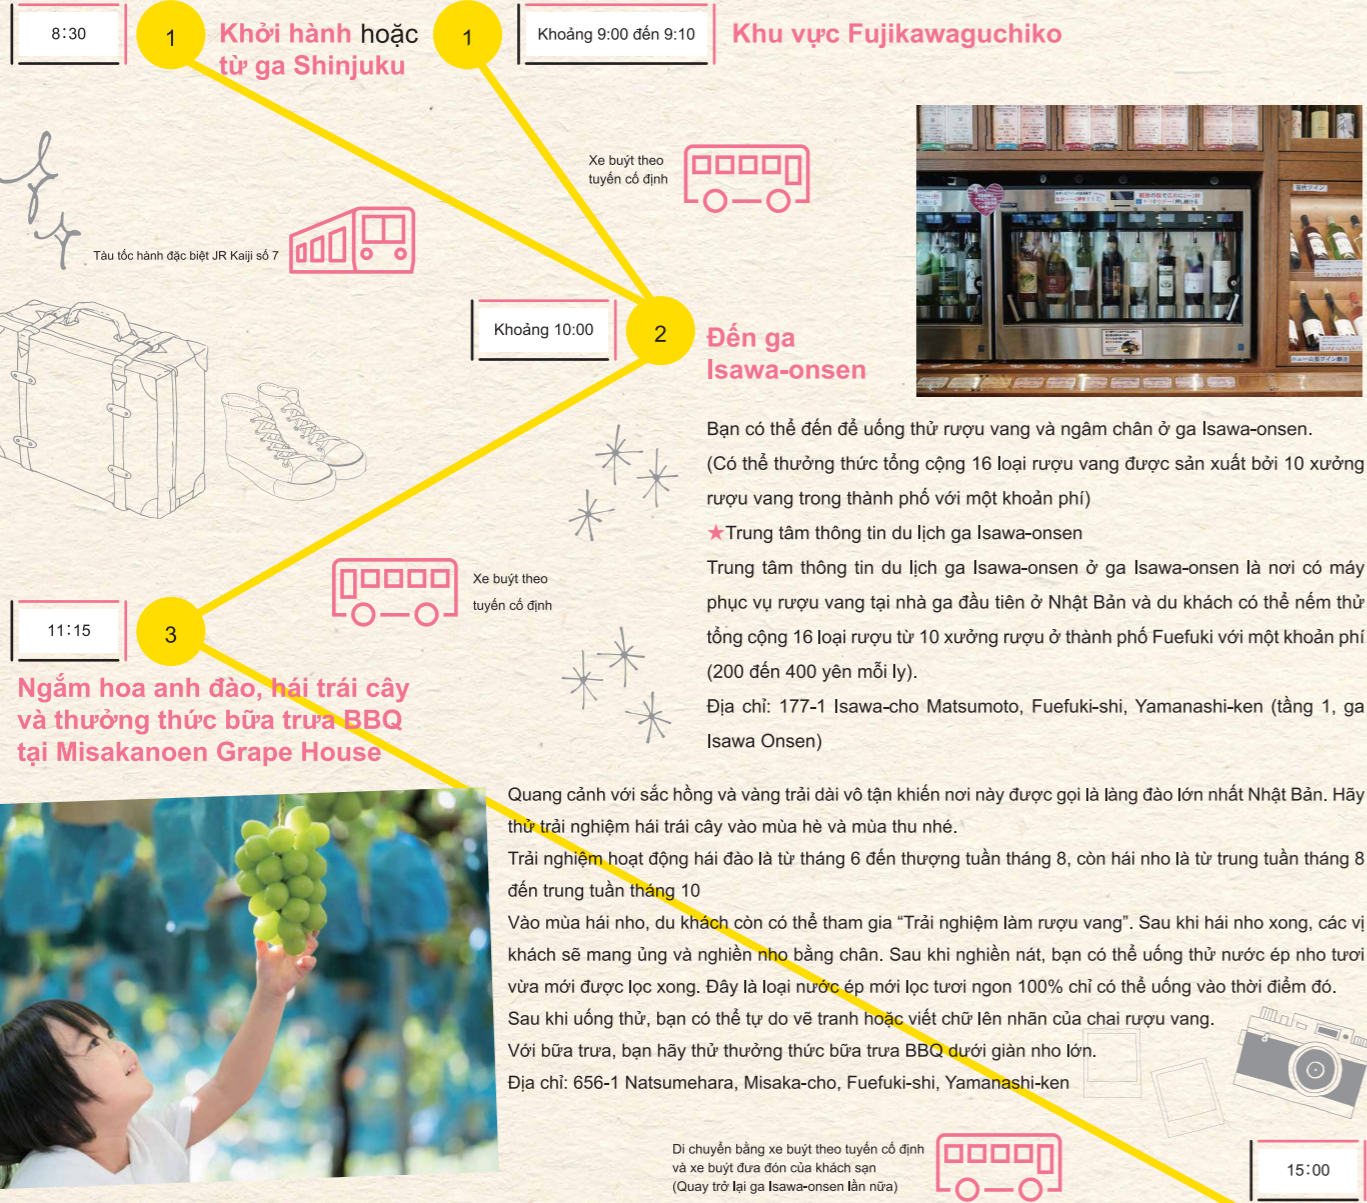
8:30

1

Khởi hành hoặc từ ga Shinjuku

1

Khoảng 9:00 đến 9:10

Khu vực Fujikawaguchiko

Xe buýt theo tuyến cố định

Tàu tốc hành đặc biệt JR Kaiji số 7

Khoảng 10:00

2

Đến ga Isawa-onsen

Bạn có thể đến để uống thử rượu vang và ngâm chân ở ga Isawa-onsen.

(Có thể thưởng thức tổng cộng 16 loại rượu vang được sản xuất bởi 10 xưởng rượu vang trong thành phố với một khoản phí)

★Trung tâm thông tin du lịch ga Isawa-onsen

Trung tâm thông tin du lịch ga Isawa-onsen ở ga Isawa-onsen là nơi có máy phục vụ rượu vang tại nhà ga đầu tiên ở Nhật Bản và du khách có thể nếm thử tổng cộng 16 loại rượu từ 10 xưởng rượu ở thành phố Fuefuki với một khoản phí (200 đến 400 yên mỗi ly).

Địa chỉ: 177-1 Isawa-cho Matsumoto, Fuefuki-shi, Yamanashi-ken (tầng 1, ga Isawa Onsen)

Xe buýt theo tuyến cố định

11:15

3

Ngắm hoa anh đào, hái trái cây và thưởng thức bữa trưa BBQ tại Misakanoen Grape House

Quang cảnh với sắc hồng và vàng trải dài vô tận khiến nơi này được gọi là làng đào lớn nhất Nhật Bản. Hãy thử trải nghiệm hái trái cây vào mùa hè và mùa thu nhé.

Trải nghiệm hoạt động hái đào là từ tháng 6 đến thượng tuần tháng 8, còn hái nho là từ trung tuần tháng 8 đến trung tuần tháng 10

Vào mùa hái nho, du khách còn có thể tham gia "Trải nghiệm làm rượu vang". Sau khi hái nho xong, các vị khách sẽ mang ủng và nghiền nho bằng chân. Sau khi nghiền nát, bạn có thể uống thử nước ép nho tươi vừa mới được lọc xong. Đây là loại nước ép mới lọc tươi ngon 100% chỉ có thể uống vào thời điểm đó.

Sau khi uống thử, bạn có thể tự do vẽ tranh hoặc viết chữ lên nhãn của chai rượu vang.

Với bữa trưa, bạn hãy thử thưởng thức bữa trưa BBQ dưới giàn nho lớn.

Địa chỉ: 656-1 Natsumehara, Misaka-cho, Fuefuki-shi, Yamanashi-ken

Di chuyển bằng xe buýt theo tuyến cố định và xe buýt đưa đón của khách sạn (Quay trở lại ga Isawa-onsen lần nữa)

15:00